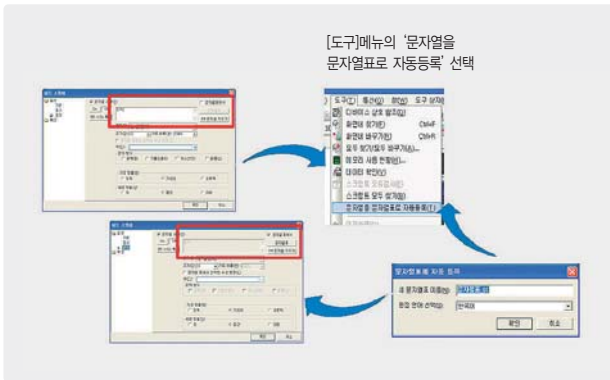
[도구]메뉴의 '문자열을 문자열표로 자동등록' 선택

도구(T) 통신(N) 창(W) 도구 상자
디바이스 상태 설정(S)
화면에 창기(E) Ctrl+F
화면에 바꾸기(R) Ctrl+H
모두 찾기/모두 바꾸기(A)...
메모리 사용 현황(U)...
데이터 확인(V)
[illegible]
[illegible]
문자열을 문자열표로 자동등록(T)

문자열표에 자동 등록
새 문자열표 이름(N) 문자열표 01
표현 언어 선택(L) 한국어
확인 취소

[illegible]
문자열표에
등록(R)
확인
취소